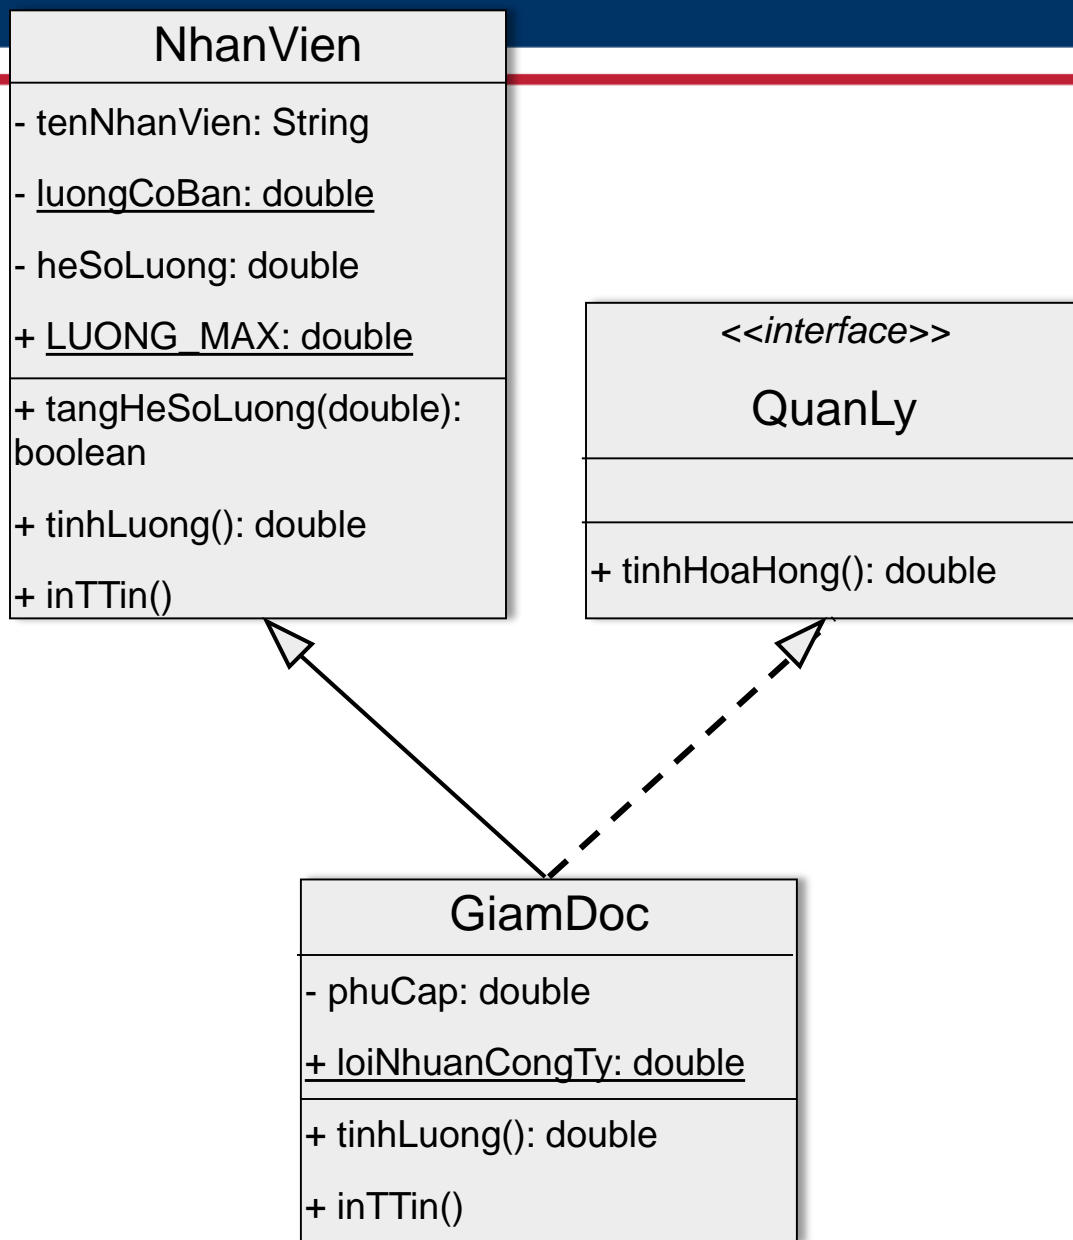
NhanVien

- tenNhanVien: String

- luongCoBan: double

- heSoLuong: double

+ LUONG_MAX: double

+ tangHeSoLuong(double): boolean

+ tinhLuong(): double

+ inTTin()

<<interface>>

QuanLy

+ tinhHoaHong(): double

GiamDoc

- phuCap: double

+ loiNhuanCongTy: double

+ tinhLuong(): double

+ inTTin()